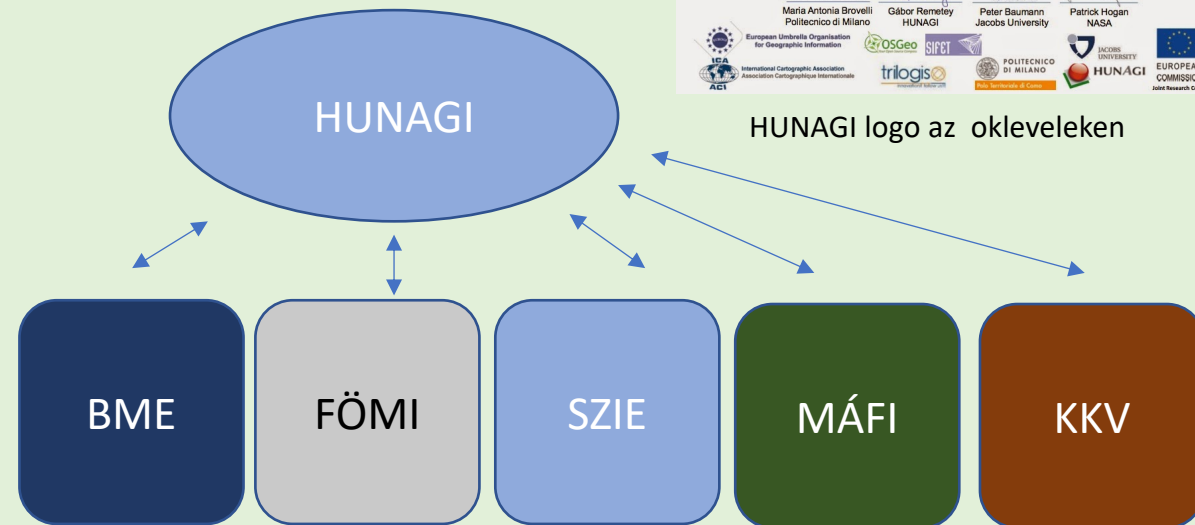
Maria Antonia Brovelli
Politecnico di Milano

Gábor Remetey
HUNAGI

Peter Baumann
Jacobs University

Patrick Hogan
NASA

European Umbrella Organisation for Geographic Information

OSGeo

SIFET

JACOBS UNIVERSITY

EUROPEAN COMMISSION
Joint Research C

ICA ACI
International Cartographic Association
Association Cartographique Internationale

trilogis

POLITECNICO DI MILANO
Polo Territoriale di Como

HUNAGI

HUNAGI logo az okleveleken

HUNAGI

BME

FÖMI

SZIE

MÁFI

KKV